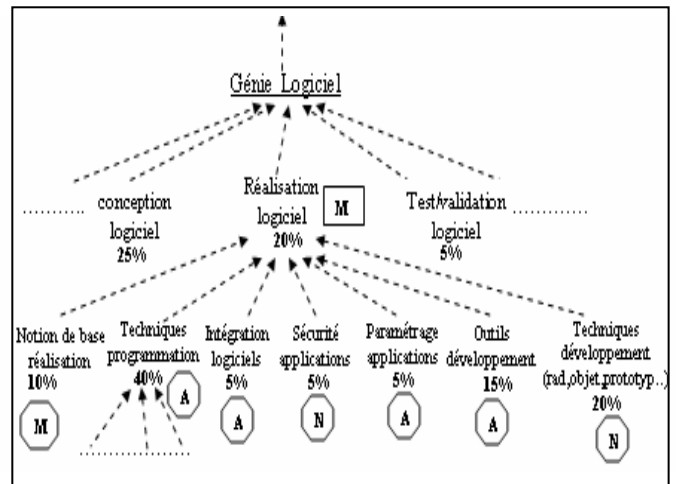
Génie Logiciel

………. conception logiciel 25%

Réalisation logiciel 20% M

Test/validation logiciel 5% ………..

Notion de base réalisation 10% M

Techniques programmation 40% A

…………………

Intégration logiciels 5% A

Sécurité applications 5% N

Paramétrage applications 5% A

Outils développement 15% A

Techniques développement (rad,objet,prototyp…) 20% N